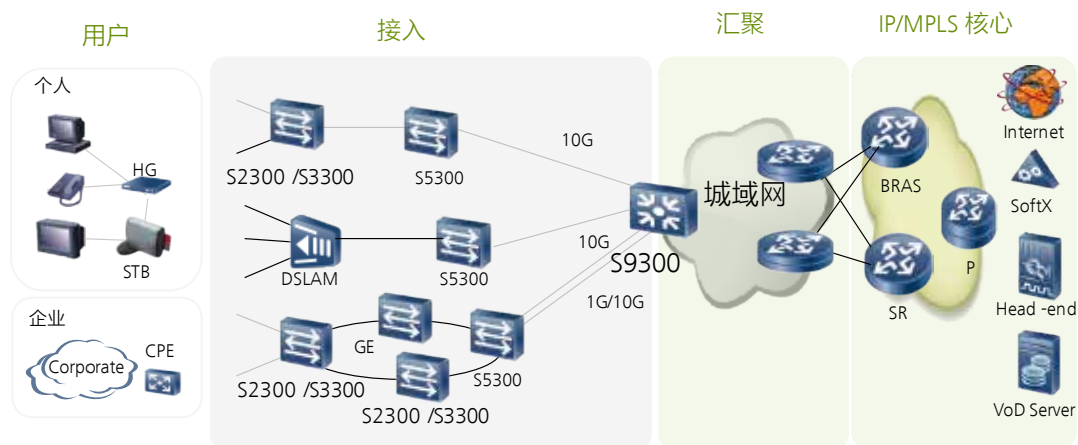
用户

接入

汇聚

IP/MPLS 核心

个人

HG

STB

企业

Corporate

CPE

S2300 /S3300

S5300

10G

DSLAM

S5300

10G

S9300

1G/10G

GE

S2300 /S3300

S5300

S2300 /S3300

城域网

BRAS

SR

P

Internet

SoftX

Head -end

VoD Server